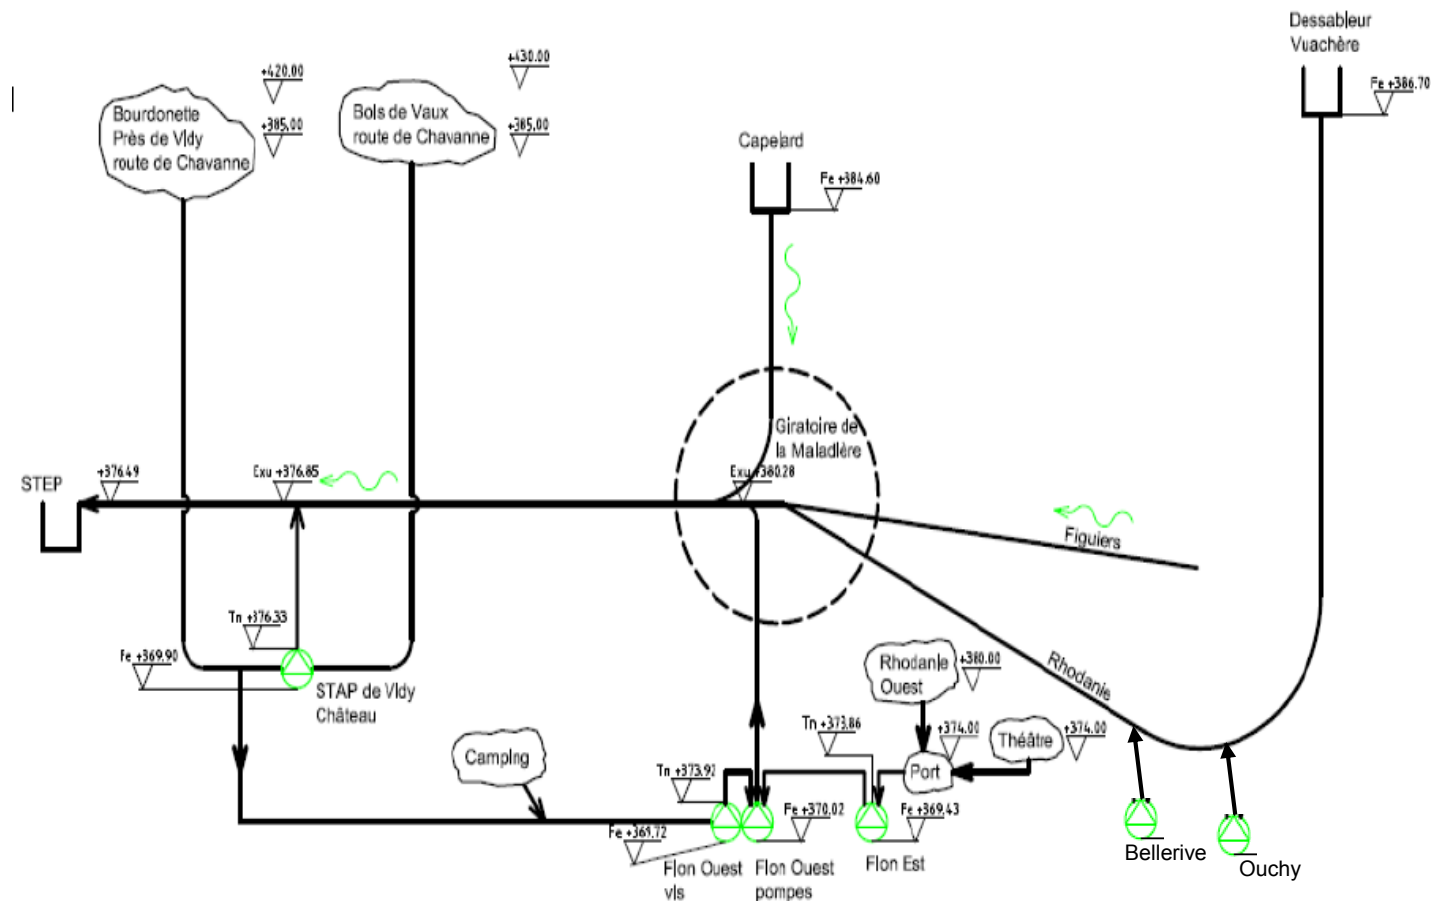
Dessableur Vuachère

Fe +386.70

+420.00

+385.00

Bourdonette Près de Vidy route de Chavanne

+430.00

+385.00

Bois de Vaux route de Chavanne

Capelard

Fe +384.60

Giratoire de la Maladière

STEP

+376.49

Exu +376.85

Exu +380.28

Figuiers

Rhodanie

Tn +376.33

Fe +369.90

STAP de Vidy Château

Rhodanie Ouest

+380.00

Tn +373.86

+374.00

Théâtre

+374.00

Port

Camping

Tn +373.92

Fe +370.02

Fe +369.43

Fe +369.72

Flon Ouest vis

Flon Ouest pompes

Flon Est

Bellerive

Ouchy